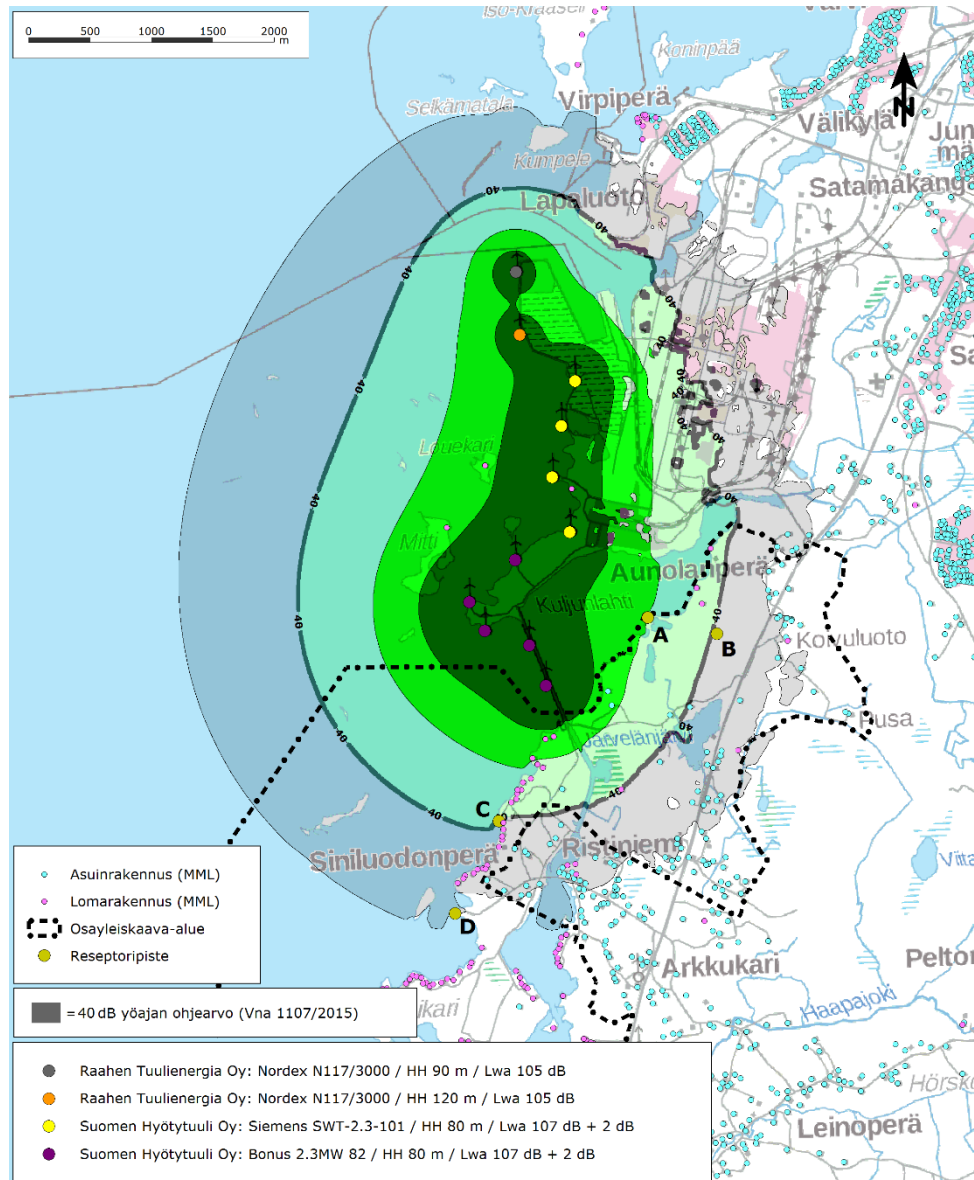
0 500 1000 1500 2000 m

Iso-Kraaseli
Koninpää
Seikämatala
Virpiperä
Välikylä
Jun
mä
Kumpele
Satamakang
Lapaluoto
40
40
40
40
40
40
Sa
Louekari
Mitti
Aunolanperä
Kuljunlahti
A
B
Koivuluoto
Rusa
Nevelänlahti
40
40
C
Siniluodonperä
Ristiniemi
Viita
D
Arkkukari
Pelto
kari
Haapajoki
Hörskö
Leinoperä

Asuinrakennus (MML)
Lomarakennus (MML)
Osayleiskaava-alue
Reseptoripiste

= 40 dB yöajan ohjearvo (Vna 1107/2015)

Raahen Tuulienergia Oy: Nordex N117/3000 / HH 90 m / Lwa 105 dB
Raahen Tuulienergia Oy: Nordex N117/3000 / HH 120 m / Lwa 105 dB
Suomen Hyötytuuli Oy: Siemens SWT-2.3-101 / HH 80 m / Lwa 107 dB + 2 dB
Suomen Hyötytuuli Oy: Bonus 2.3MW 82 / HH 80 m / Lwa 107 dB + 2 dB